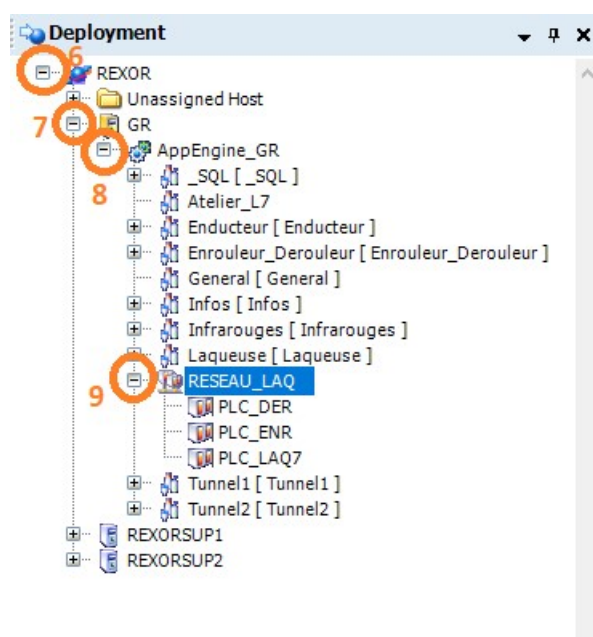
Deployment

6

REXOR

Unassigned Host

7

GR

AppEngine_GR

8

_SQL [ _SQL ]

Atelier_L7

Enducteur [ Enducteur ]

Enrouleur_Derouleur [ Enrouleur_Derouleur ]

General [ General ]

Infos [ Infos ]

Infrarouges [ Infrarouges ]

Laqueuse [ Laqueuse ]

9

RESEAU_LAQ

PLC_DER

PLC_ENR

PLC_LAQ7

Tunnel1 [ Tunnel1 ]

Tunnel2 [ Tunnel2 ]

REXORSUP1

REXORSUP2